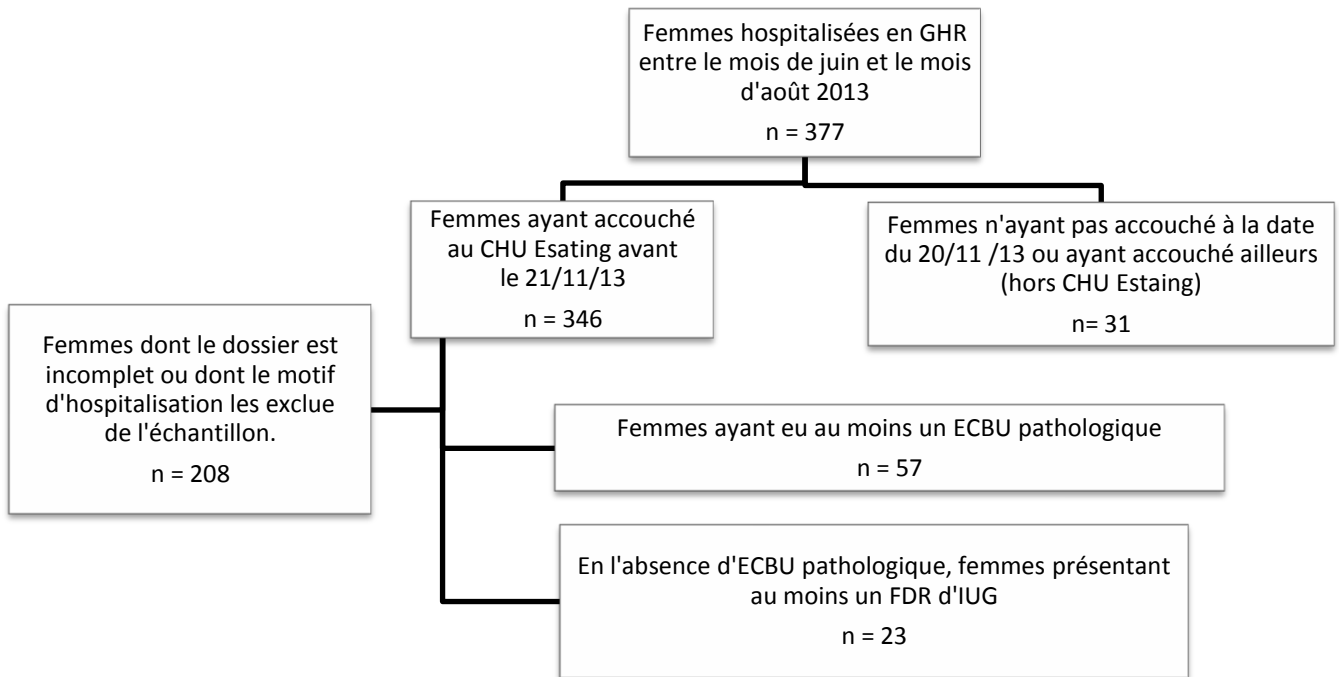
Femmes hospitalisées en GHR entre le mois de juin et le mois d'août 2013

n = 377

Femmes ayant accouché au CHU Esating avant le 21/11/13

n = 346

Femmes n'ayant pas accouché à la date du 20/11 /13 ou ayant accouché ailleurs (hors CHU Estaing)

n= 31

Femmes dont le dossier est incomplet ou dont le motif d'hospitalisation les exclue de l'échantillon.

n = 208

Femmes ayant eu au moins un ECBU pathologique

n = 57

En l'absence d'ECBU pathologique, femmes présentant au moins un FDR d'IUG

n = 23